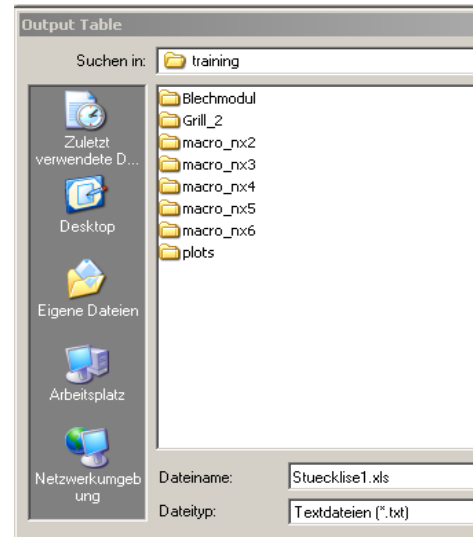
Output Table

Suchen in: training

Zuletzt verwendete D...

Desktop

Eigene Dateien

Arbeitsplatz

Netzwerkumgebung

Blechmodul
Grill_2
macro_nx2
macro_nx3
macro_nx4
macro_nx5
macro_nx6
plots

Dateiname: Stuecklise1.xls

Dateityp: Textdateien (*.txt)